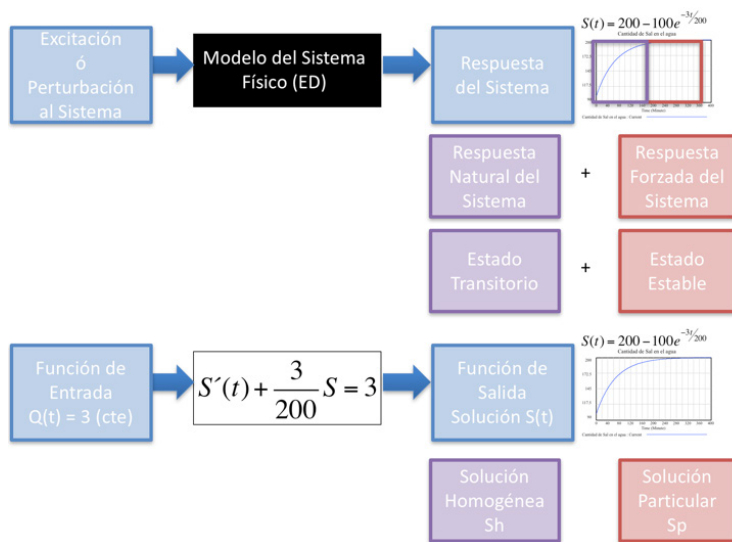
Excitación ó Perturbación al Sistema

Modelo del Sistema Físico (ED)

Respuesta del Sistema

$S(t) = 200 - 100e^{-3t/200}$

Cantidad de Sal en el agua

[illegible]

Respuesta Natural del Sistema

+

Respuesta Forzada del Sistema

Estado Transitorio

+

Estado Estable

Función de Entrada Q(t) = 3 (cte)

$S'(t) + \frac{3}{200}S = 3$

Función de Salida Solución S(t)

$S(t) = 200 - 100e^{-3t/200}$

Cantidad de Sal en el agua

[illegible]

Solución Homogénea Sh

Solución Particular Sp